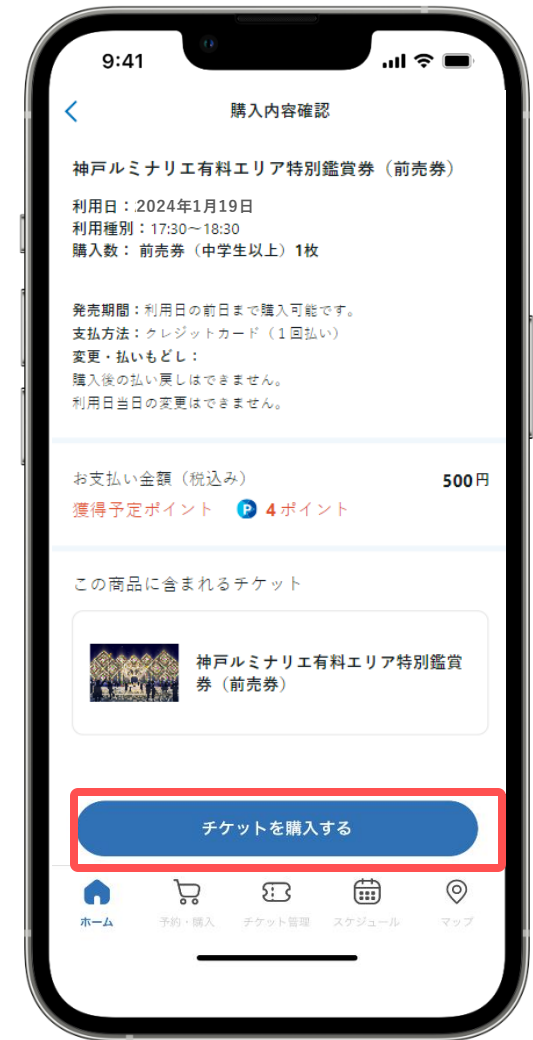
9:41

購入内容確認

神戸ルミナリエ有料エリア特別鑑賞券（前売券）

利用日：2024年1月19日
利用種別：17:30～18:30
購入数： 前売券（中学生以上）1枚

発売期間：利用日の前日まで購入可能です。
支払方法：クレジットカード（1回払い）
変更・払いもどし：
購入後の払い戻しはできません。
利用日当日の変更はできません。

お支払い金額（税込み） 500円
獲得予定ポイント P 4ポイント

この商品に含まれるチケット

神戸ルミナリエ有料エリア特別鑑賞券（前売券）

チケットを購入する

ホーム 予約・購入 チケット管理 スケジュール マップ